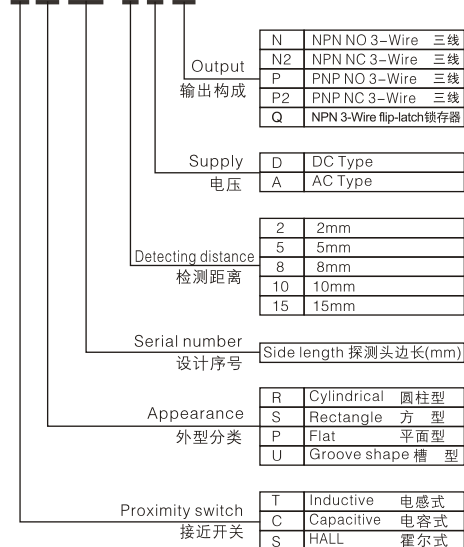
Output
输出构成

| N | NPN NO 3-Wire 三线 |
|---|---|
| N2 | NPN NC 3-Wire 三线 |
| P | PNP NO 3-Wire 三线 |
| P2 | PNP NC 3-Wire 三线 |
| Q | NPN 3-Wire flip-latch锁存器 |

Supply
电压

| D | DC Type |
|---|---|
| A | AC Type |

Detecting distance
检测距离

| 2 | 2mm |
|---|---|
| 5 | 5mm |
| 8 | 8mm |
| 10 | 10mm |
| 15 | 15mm |

Serial number
设计序号

Side length 探测头边长(mm)

Appearance
外型分类

| R | Cylindrical 圆柱型 |
|---|---|
| S | Rectangle 方 型 |
| P | Flat 平面型 |
| U | Groove shape 槽 型 |

Proximity switch
接近开关

| T | Inductive 电感式 |
|---|---|
| C | Capacitive 电容式 |
| S | HALL 霍尔式 |